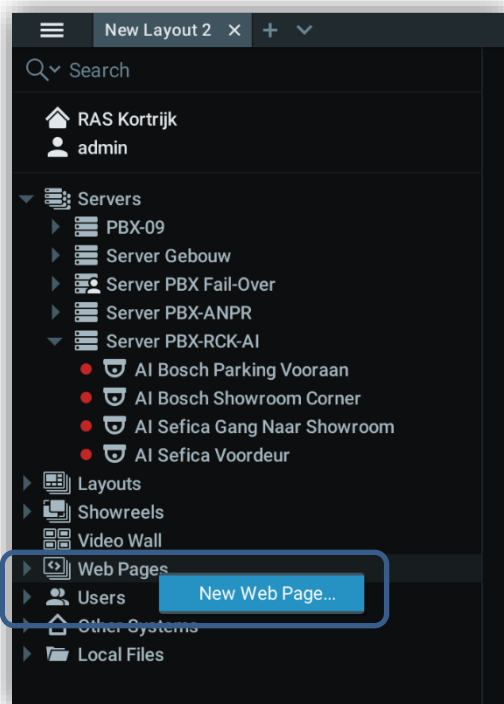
New Layout 2 × + ⌄

Search

RAS Kortrijk
admin

Servers
PBX-09
Server Gebouw
Server PBX Fail-Over
Server PBX-ANPR
Server PBX-RCK-AI
AI Bosch Parking Vooraan
AI Bosch Showroom Corner
AI Sefica Gang Naar Showroom
AI Sefica Voordeur
Layouts
Showreels
Video Wall
Web Pages
Users
New Web Page...
Other Systems
Local Files